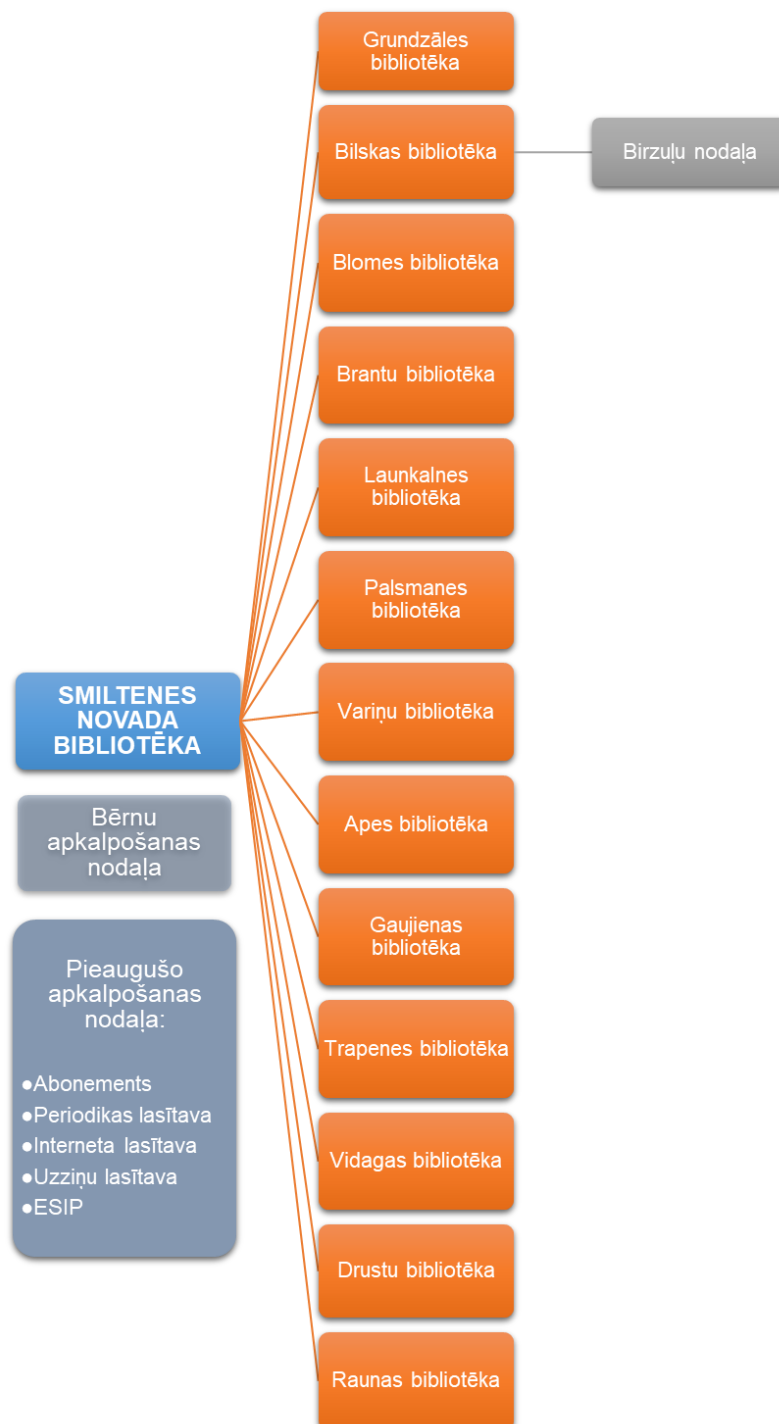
Grundzāles bibliotēka

Bilskas bibliotēka

Birzuļu nodaļa

Blomes bibliotēka

Brantu bibliotēka

Launkalnes bibliotēka

Palsmanes bibliotēka

SMILTENES NOVADA BIBLIOTĒKA

Variņu bibliotēka

Bērnu apkalpošanas nodaļa

Apes bibliotēka

Gaujienas bibliotēka

Pieaugušo apkalpošanas nodaļa:

●Abonements
●Periodikas lasītava
●Interneta lasītava
●Uzziņu lasītava
●ESIP

Trapenes bibliotēka

Vidagas bibliotēka

Drustu bibliotēka

Raunas bibliotēka